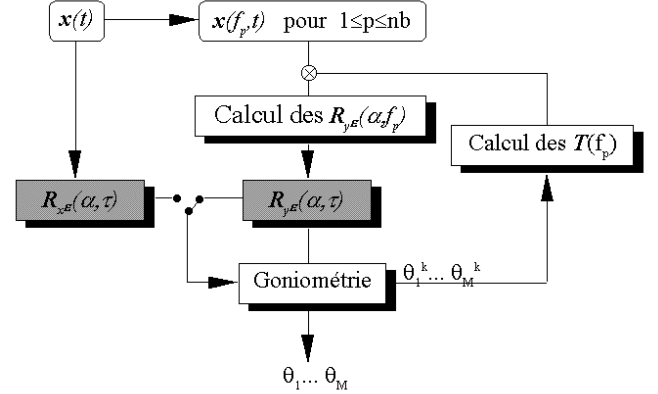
$\boldsymbol{x(t)}$

$\boldsymbol{x(f_p,t)}$ pour $1 \leq p \leq nb$

$\otimes$

Calcul des $\boldsymbol{R}_{y\varepsilon}(\alpha,f_p)$

Calcul des $\boldsymbol{T}(f_p)$

$\boldsymbol{R}_{x\varepsilon}(\alpha,\tau)$

$\boldsymbol{R}_{y\varepsilon}(\alpha,\tau)$

Goniométrie

$\theta_1^k \ldots \theta_M^k$

$\theta_1 \ldots \theta_M$